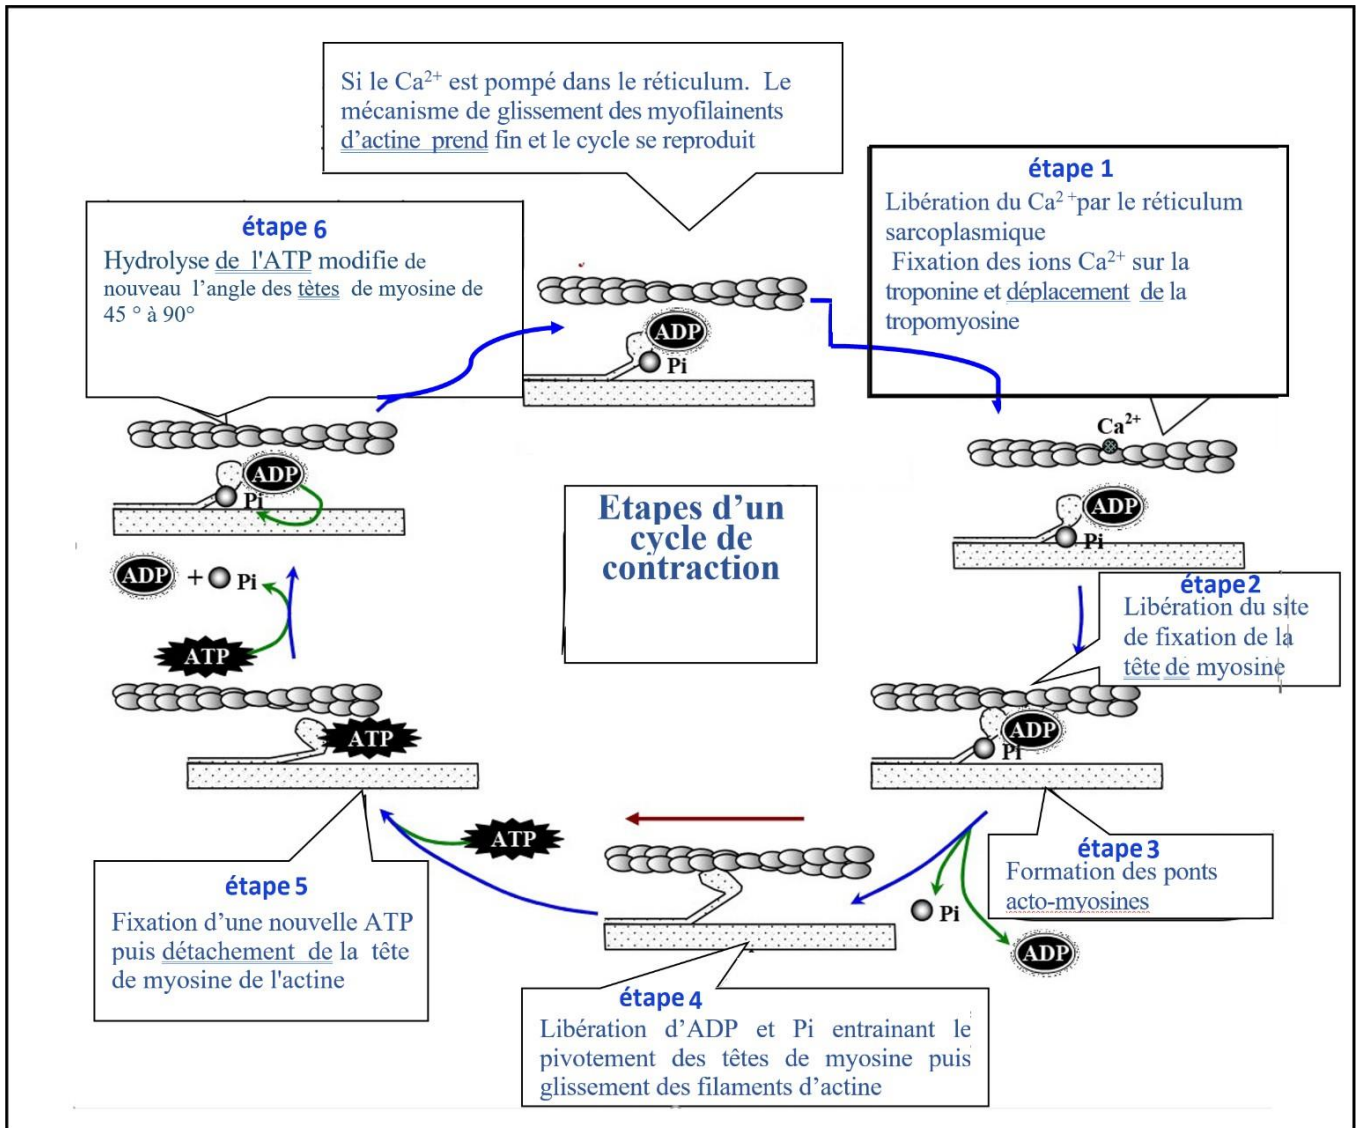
Si le $Ca^{2+}$ est pompé dans le réticulum. Le mécanisme de glissement des myofilaments d'actine prend fin et le cycle se reproduit

étape 1
Libération du $Ca^{2+}$par le réticulum sarcoplasmique
Fixation des ions $Ca^{2+}$ sur la troponine et déplacement de la tropomyosine

étape 6
Hydrolyse de l'ATP modifie de nouveau l'angle des têtes de myosine de 45 ° à 90°

ADP
Pi

$Ca^{2+}$

ADP
Pi

ADP
Pi

Etapes d'un cycle de contraction

ADP + Pi

ATP

étape 2
Libération du site de fixation de la tête de myosine

ADP
Pi

ATP

ATP

étape 3
Formation des ponts acto-myosines

Pi

ADP

étape 5
Fixation d'une nouvelle ATP puis détachement de la tête de myosine de l'actine

étape 4
Libération d'ADP et Pi entrainant le pivotement des têtes de myosine puis glissement des filaments d'actine